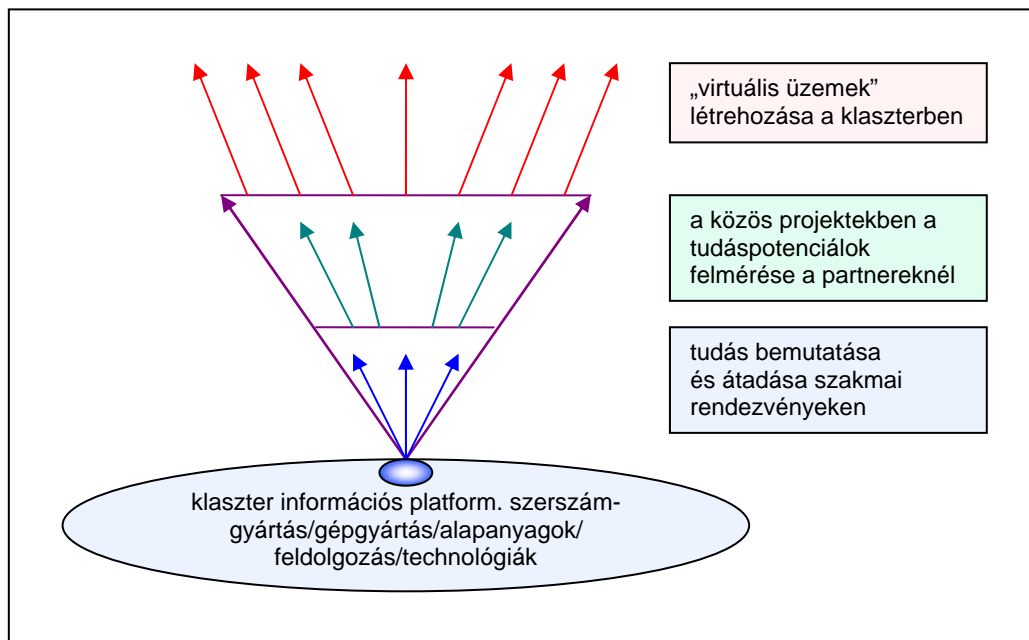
„virtuális üzemek” létrehozása a klaszterben

a közös projektekben a tudáspotenciálok felmérése a partnereknél

tudás bemutatása és átadása szakmai rendezvényeken

klaszter információs platform. szerszám-gyártás/gépgyártás/alapanyagok/ feldolgozás/technológiák